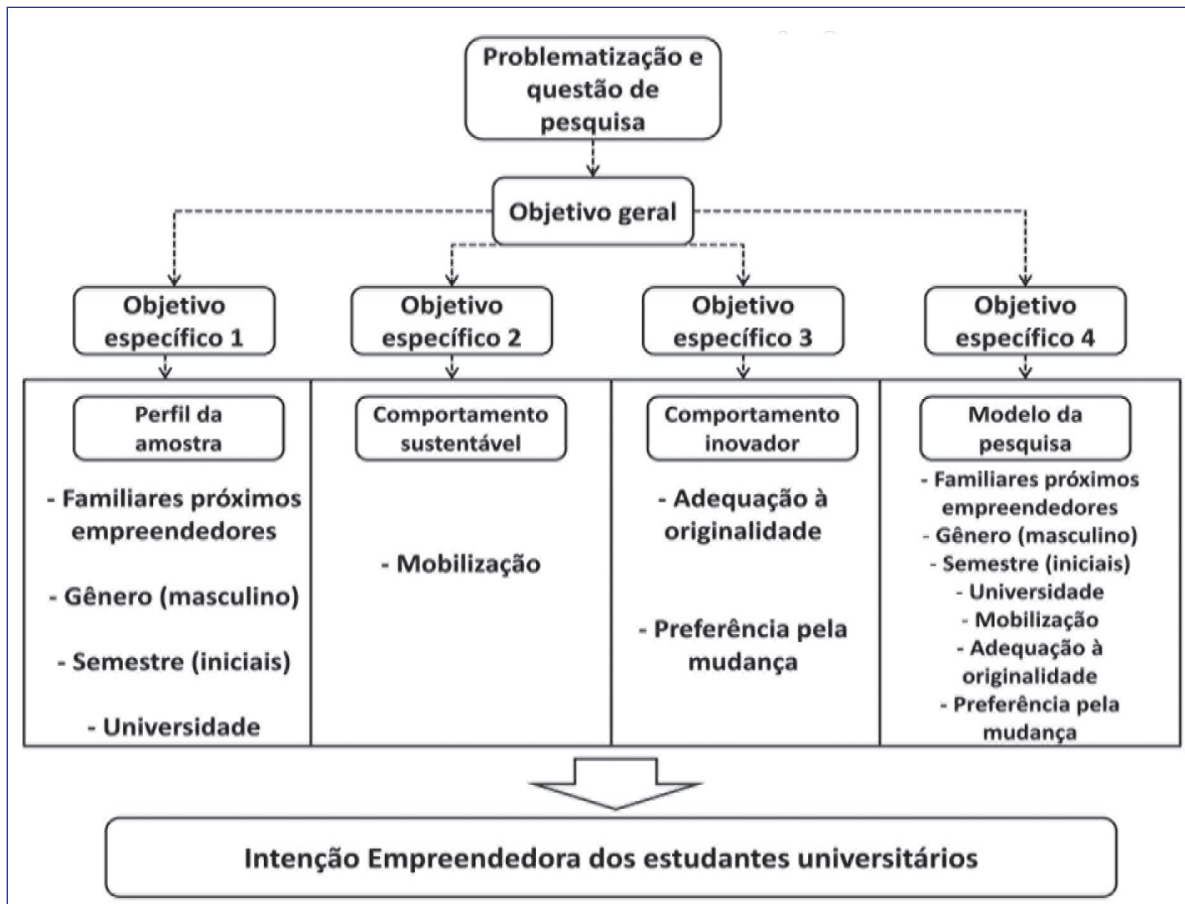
Problematização e questão de pesquisa

Objetivo geral

Objetivo específico 1

Objetivo específico 2

Objetivo específico 3

Objetivo específico 4

Perfil da amostra

- Familiares próximos empreendedores

- Gênero (masculino)

- Semestre (iniciais)

- Universidade

Comportamento sustentável

- Mobilização

Comportamento inovador

- Adequação à originalidade

- Preferência pela mudança

Modelo da pesquisa

- Familiares próximos empreendedores

- Gênero (masculino)

- Semestre (iniciais)

- Universidade

- Mobilização

- Adequação à originalidade

- Preferência pela mudança

Intenção Empreendedora dos estudantes universitários